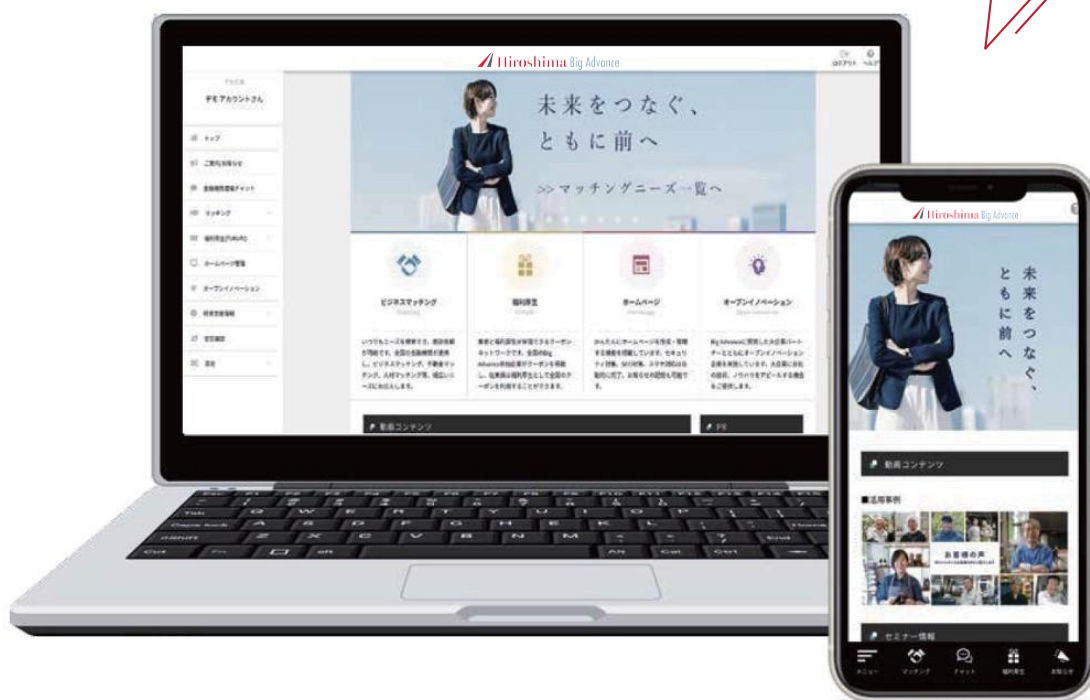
Hiroshima Big Advance

ログアウト ヘルプ

デモアカウントさん

トップ

ご案内/お知らせ

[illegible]

マッチング

福利厚生

ホームページ管理

オープンイノベーション

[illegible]

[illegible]

設定

未来をつなぐ、
ともに前へ

>> マッチングニーズ一覧へ

ビジネスマッチング

福利厚生

ホームページ

オープンイノベーション

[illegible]

動画コンテンツ

PR

Hiroshima Big Advance

未来をつなぐ、
ともに前へ

動画コンテンツ

■活用事例

お客様の声

セミナー情報

メニュー マッチング チャット 福利厚生 お知らせ